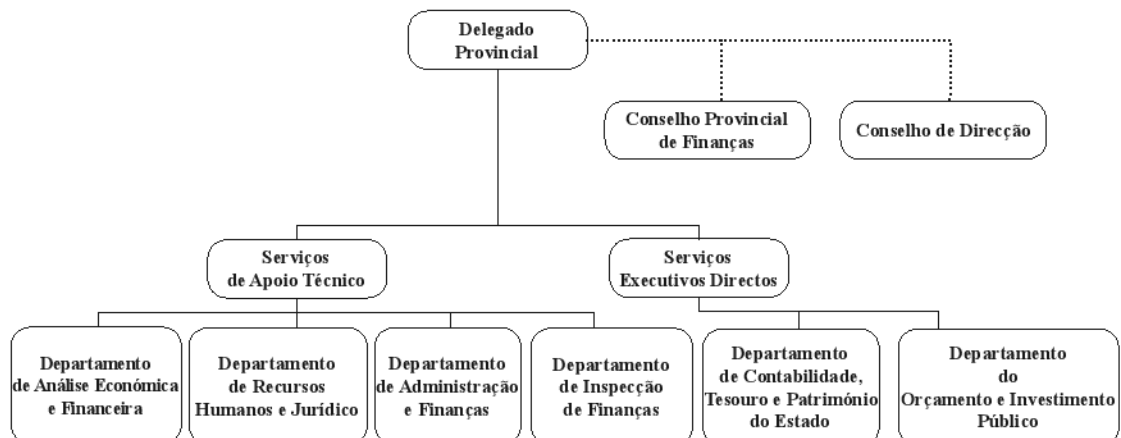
Delegado Provincial

Conselho Provincial de Finanças

Conselho de Direcção

Serviços de Apoio Técnico

Serviços Executivos Directos

Departamento de Análise Económica e Financeira

Departamento de Recursos Humanos e Jurídico

Departamento de Administração e Finanças

Departamento de Inspecção de Finanças

Departamento de Contabilidade, Tesouro e Património do Estado

Departamento do Orçamento e Investimento Público